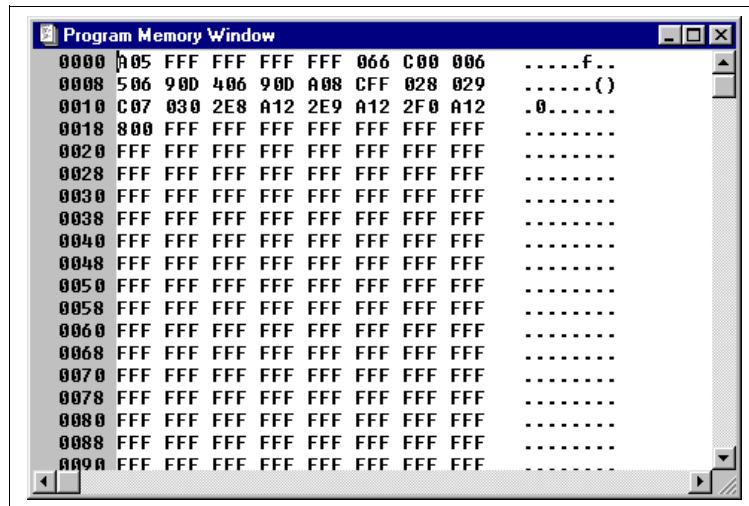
Program Memory Window

| | | | | | | | | | |
|---|---|---|---|---|---|---|---|---|---|
| 0000 | A05 | FFF | FFF | FFF | FFF | 066 | C00 | 006 | .....f.. |
| 0008 | 506 | 90D | 406 | 90D | A08 | CFF | 028 | 029 | ......() |
| 0010 | C07 | 030 | 2E8 | A12 | 2E9 | A12 | 2F0 | A12 | .0...... |
| 0018 | 800 | FFF | FFF | FFF | FFF | FFF | FFF | FFF | ........ |
| 0020 | FFF | FFF | FFF | FFF | FFF | FFF | FFF | FFF | ........ |
| 0028 | FFF | FFF | FFF | FFF | FFF | FFF | FFF | FFF | ........ |
| 0030 | FFF | FFF | FFF | FFF | FFF | FFF | FFF | FFF | ........ |
| 0038 | FFF | FFF | FFF | FFF | FFF | FFF | FFF | FFF | ........ |
| 0040 | FFF | FFF | FFF | FFF | FFF | FFF | FFF | FFF | ........ |
| 0048 | FFF | FFF | FFF | FFF | FFF | FFF | FFF | FFF | ........ |
| 0050 | FFF | FFF | FFF | FFF | FFF | FFF | FFF | FFF | ........ |
| 0058 | FFF | FFF | FFF | FFF | FFF | FFF | FFF | FFF | ........ |
| 0060 | FFF | FFF | FFF | FFF | FFF | FFF | FFF | FFF | ........ |
| 0068 | FFF | FFF | FFF | FFF | FFF | FFF | FFF | FFF | ........ |
| 0070 | FFF | FFF | FFF | FFF | FFF | FFF | FFF | FFF | ........ |
| 0078 | FFF | FFF | FFF | FFF | FFF | FFF | FFF | FFF | ........ |
| 0080 | FFF | FFF | FFF | FFF | FFF | FFF | FFF | FFF | ........ |
| 0088 | FFF | FFF | FFF | FFF | FFF | FFF | FFF | FFF | ........ |
| 0090 | FFF | FFF | FFF | FFF | FFF | FFF | FFF | FFF | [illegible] |